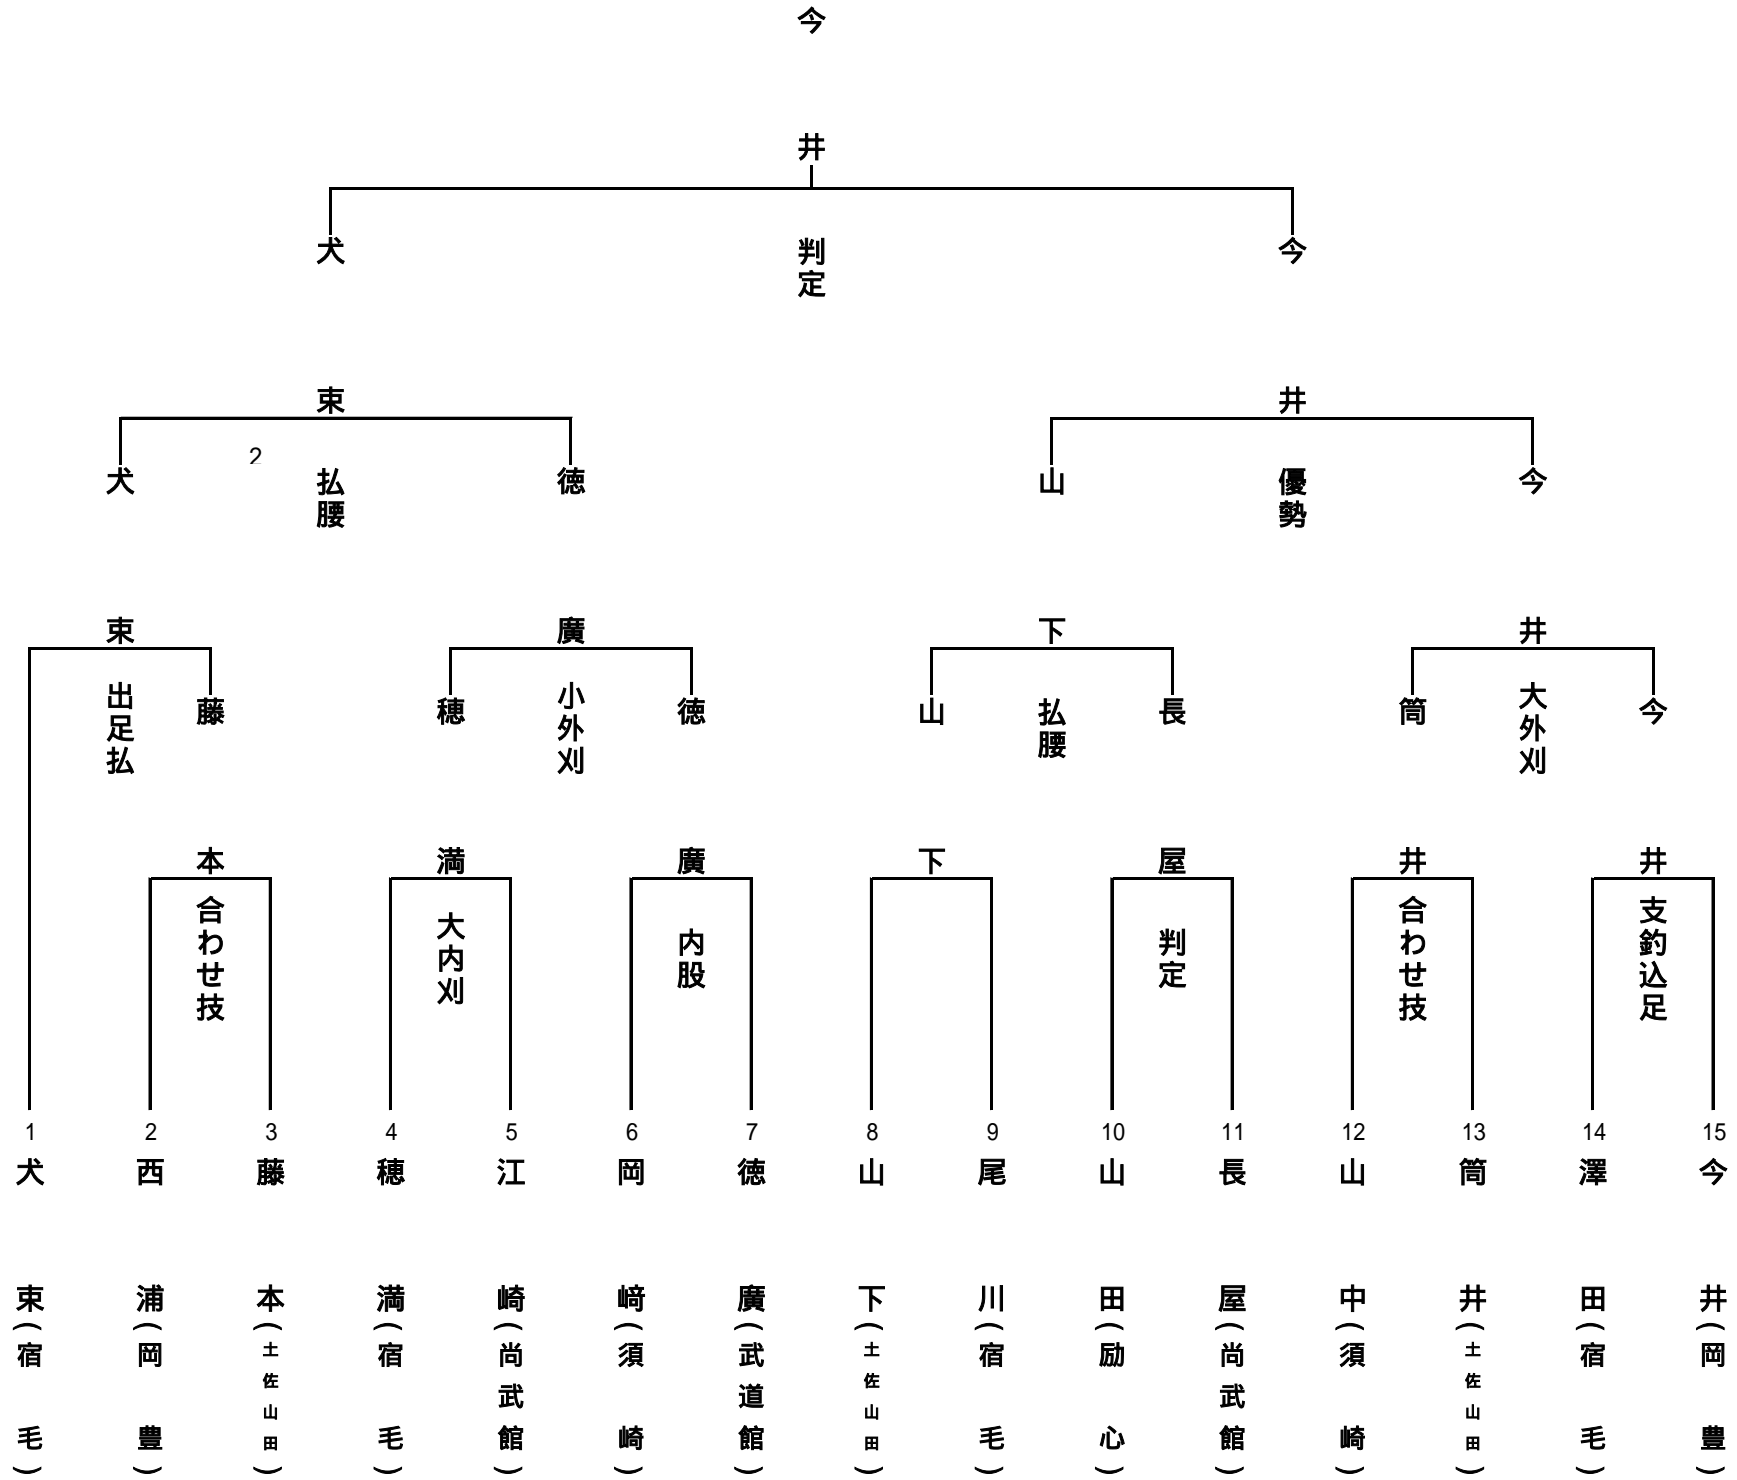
今井

犬 判定 今

東 井

犬 2 払腰 徳 山 優勢 今

東 廣 下 井

出足払 藤 穂 小外刈 徳 山 払腰 長 筒 大外刈 今

本 満 廣 下 屋 井 井

合わせ技 大内刈 内股 判定 合わせ技 支釣込足

1 犬東（宿毛）
2 西浦（岡豊）
3 藤本（土佐山田）
4 穂満（宿毛）
5 江崎（尚武館）
6 岡崎（須崎）
7 徳廣（武道館）
8 山下（土佐山田）
9 尾川（宿毛）
10 山田（励心）
11 長屋（尚武館）
12 山中（須崎）
13 筒井（土佐山田）
14 澤田（宿毛）
15 今井（岡豊）